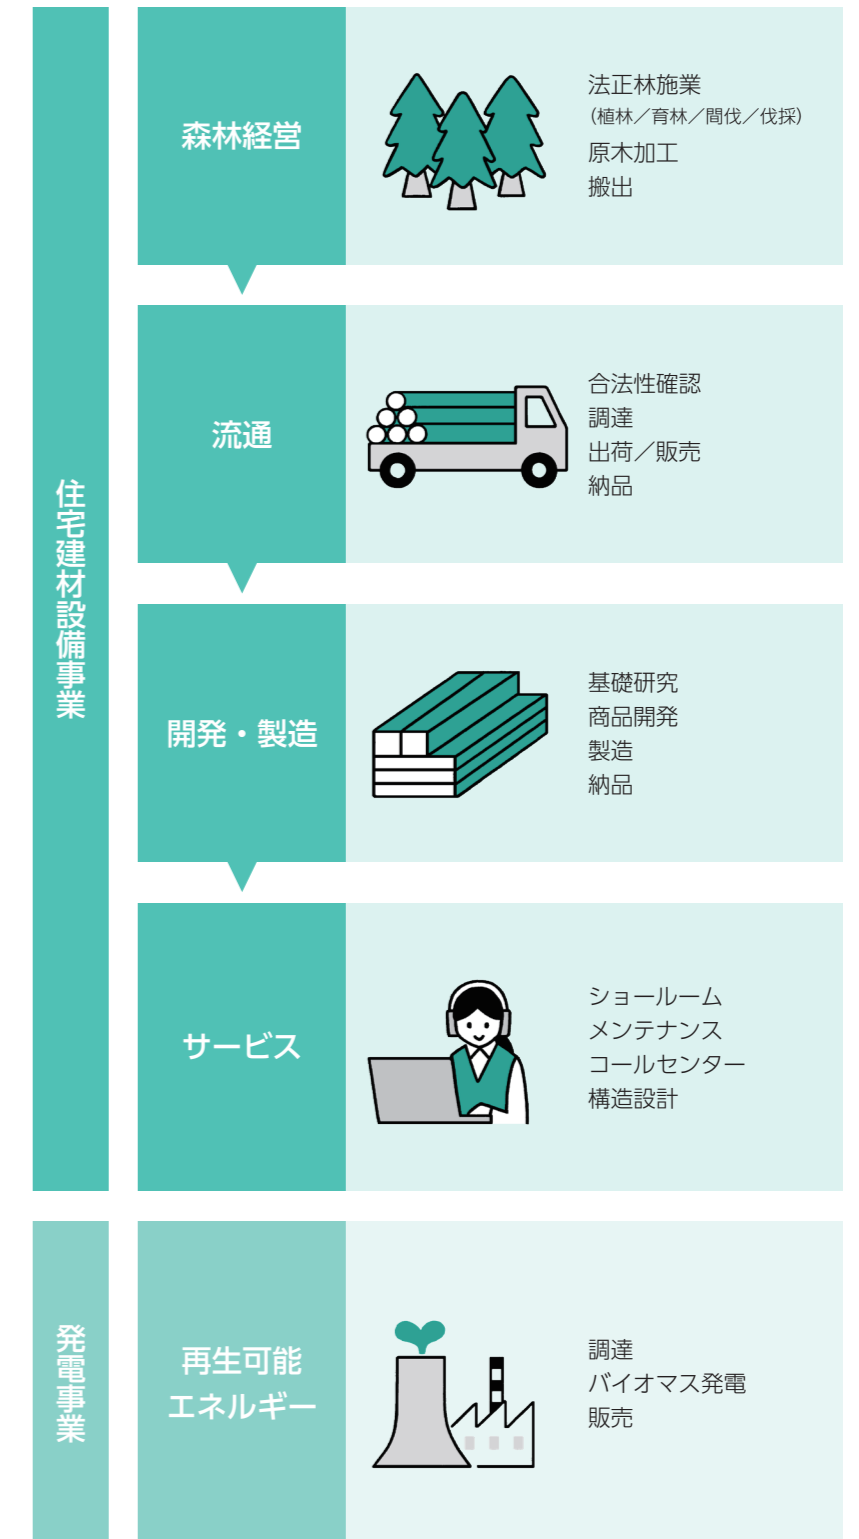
住宅建材設備事業

森林経営

法正林施業
（植林／育林／間伐／伐採）
原木加工
搬出

流通

合法性確認
調達
出荷／販売
納品

開発・製造

基礎研究
商品開発
製造
納品

サービス

ショールーム
メンテナンス
コールセンター
構造設計

発電事業

再生可能
エネルギー

調達
バイオマス発電
販売